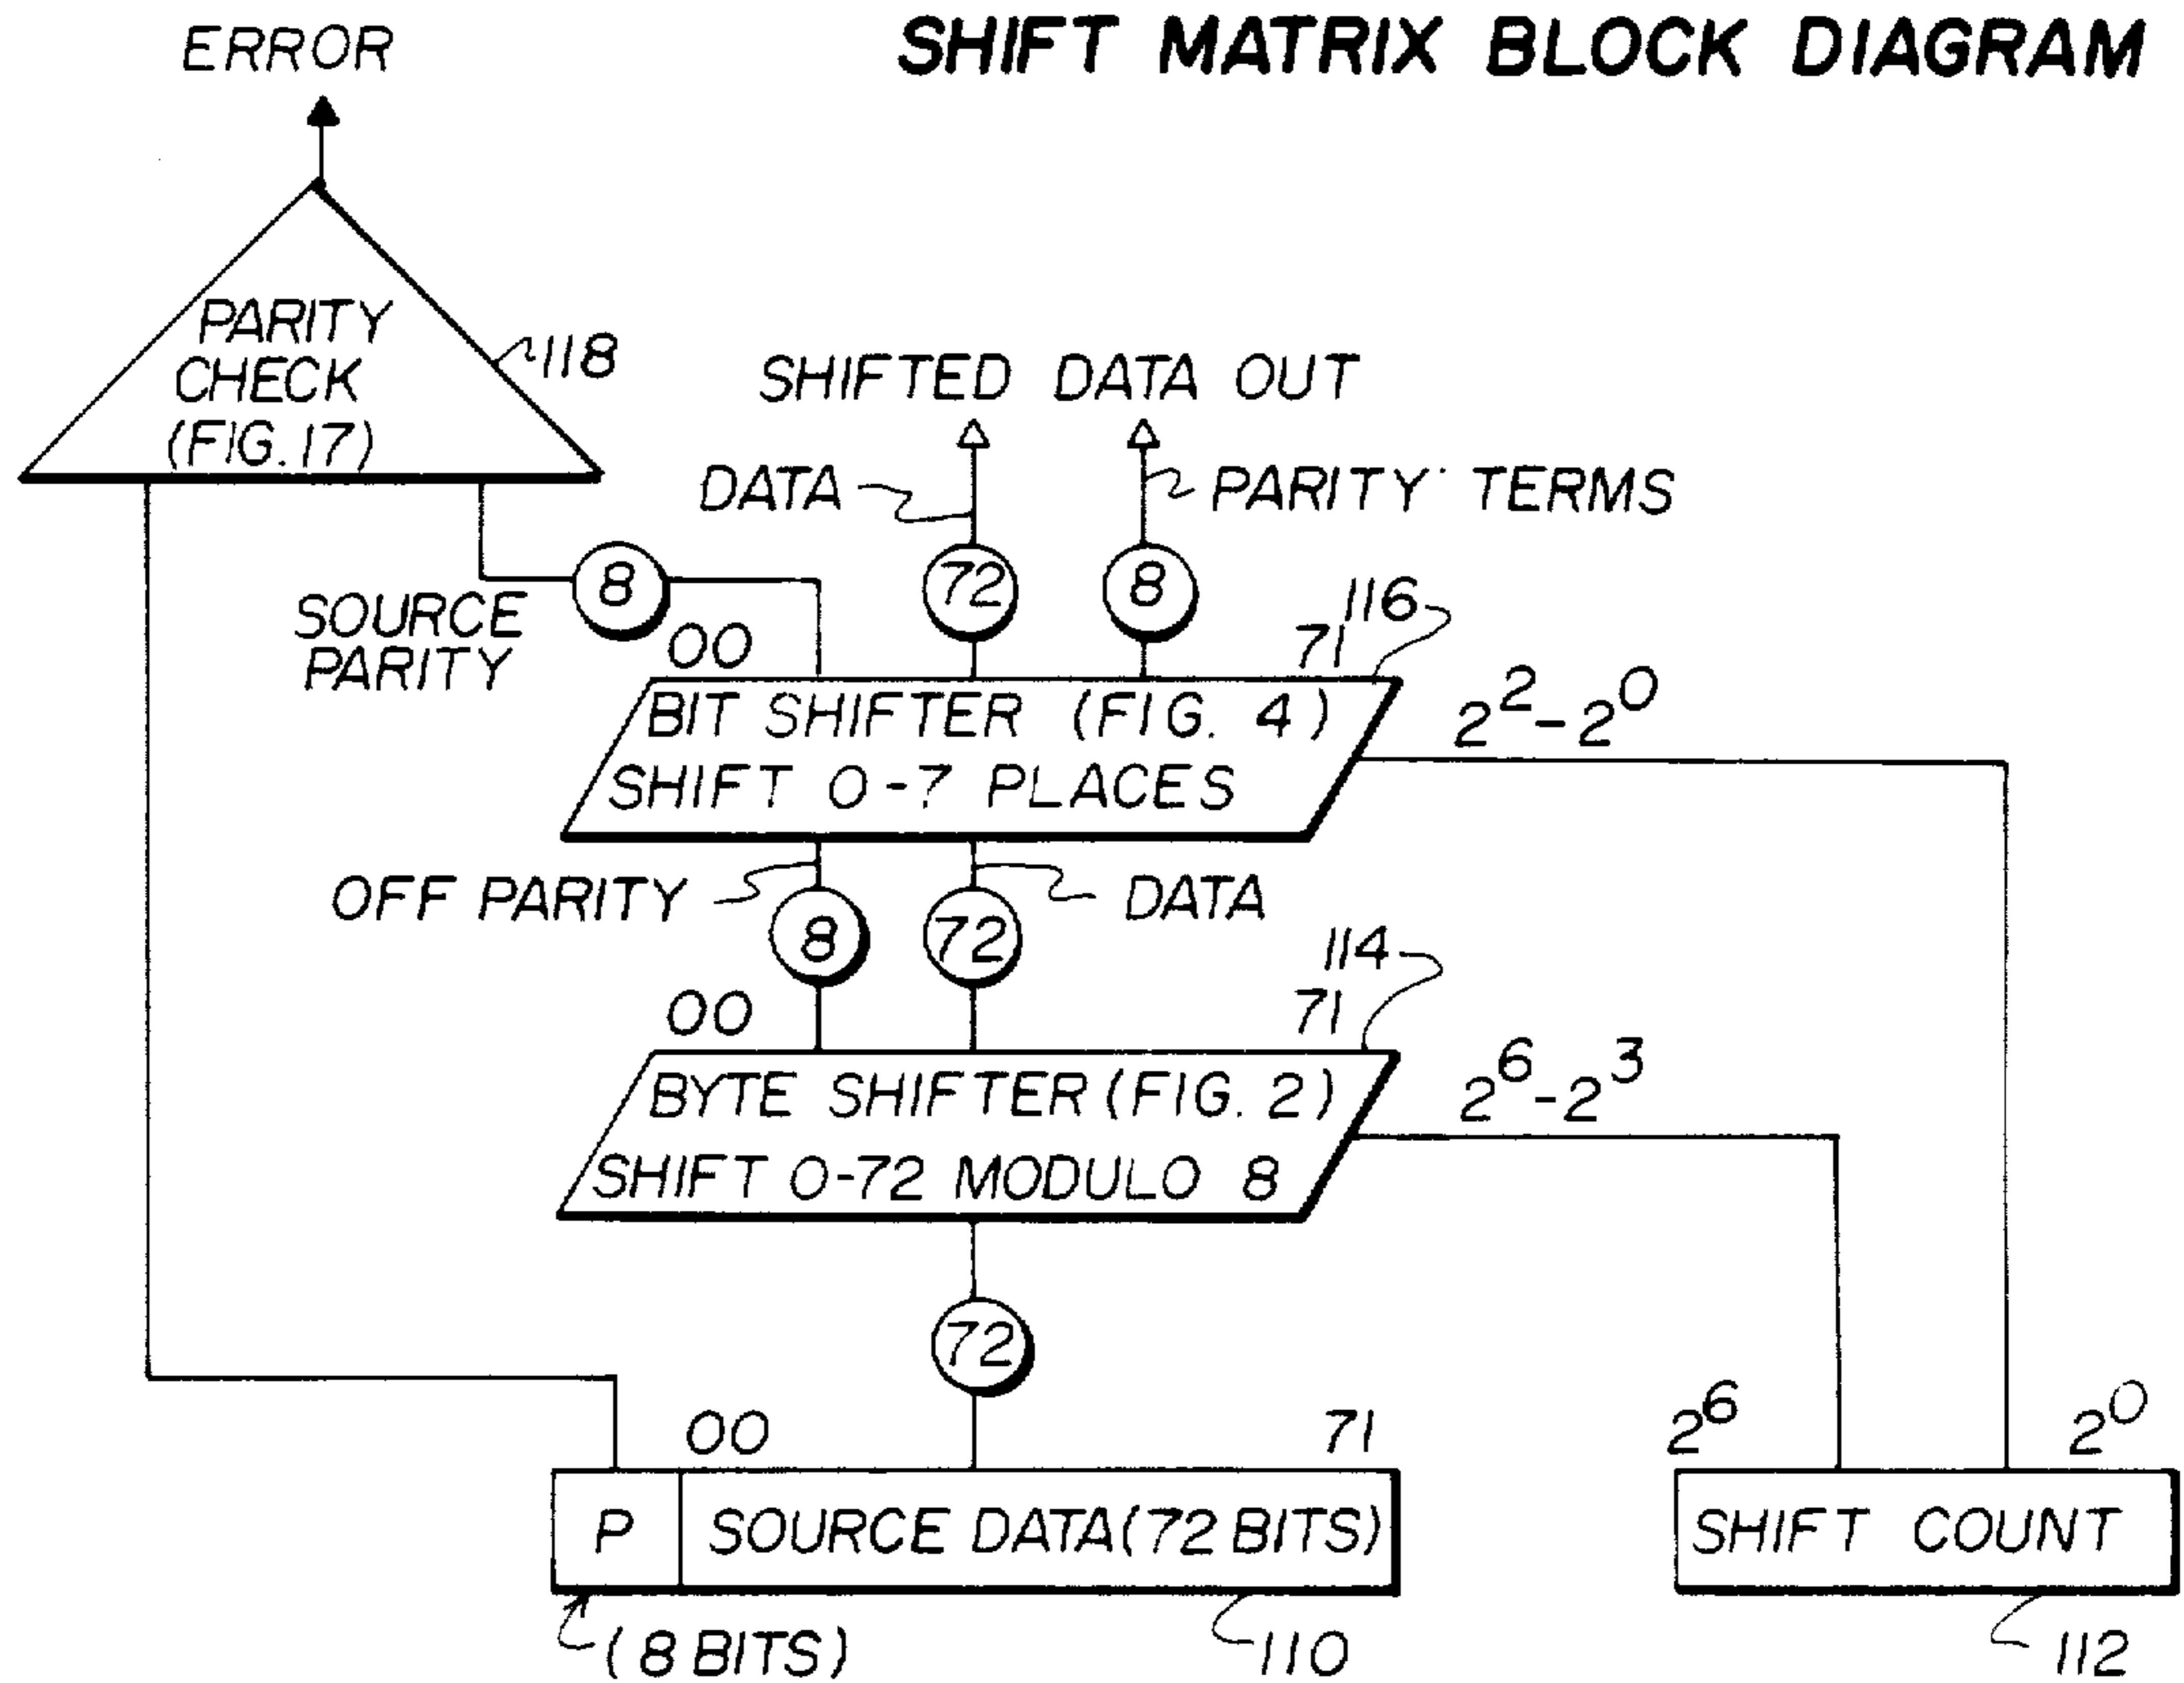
SHIFT MATRIX BLOCK DIAGRAM

ERROR

PARITY CHECK (FIG. 17)

118

SHIFTED DATA OUT

DATA

PARITY TERMS

SOURCE PARITY

8

72

8

00

71

116

BIT SHIFTER (FIG. 4)
SHIFT 0-7 PLACES

$2^2-2^0$

OFF PARITY

8

72

DATA

114

00

71

BYTE SHIFTER (FIG. 2)
SHIFT 0-72 MODULO 8

$2^6-2^3$

72

00

71

$2^6$

$2^0$

P

SOURCE DATA (72 BITS)

SHIFT COUNT

(8 BITS)

110

112